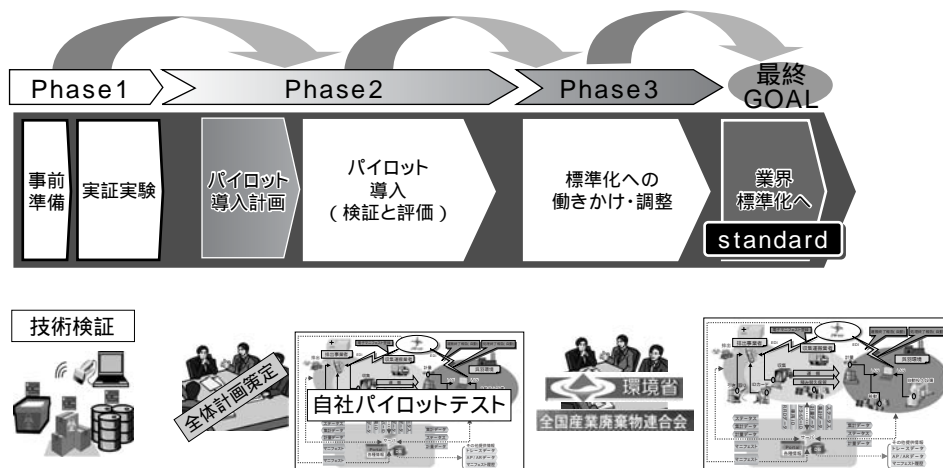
Phase1

Phase2

Phase3

最終 GOAL

事前準備

実証実験

パイロット導入計画

パイロット導入 ( 検証と評価 )

標準化への働きかけ・調整

業界標準化へ

standard

技術検証

全体計画策定

自社パイロットテスト

環境省

全国産業廃棄物連合会